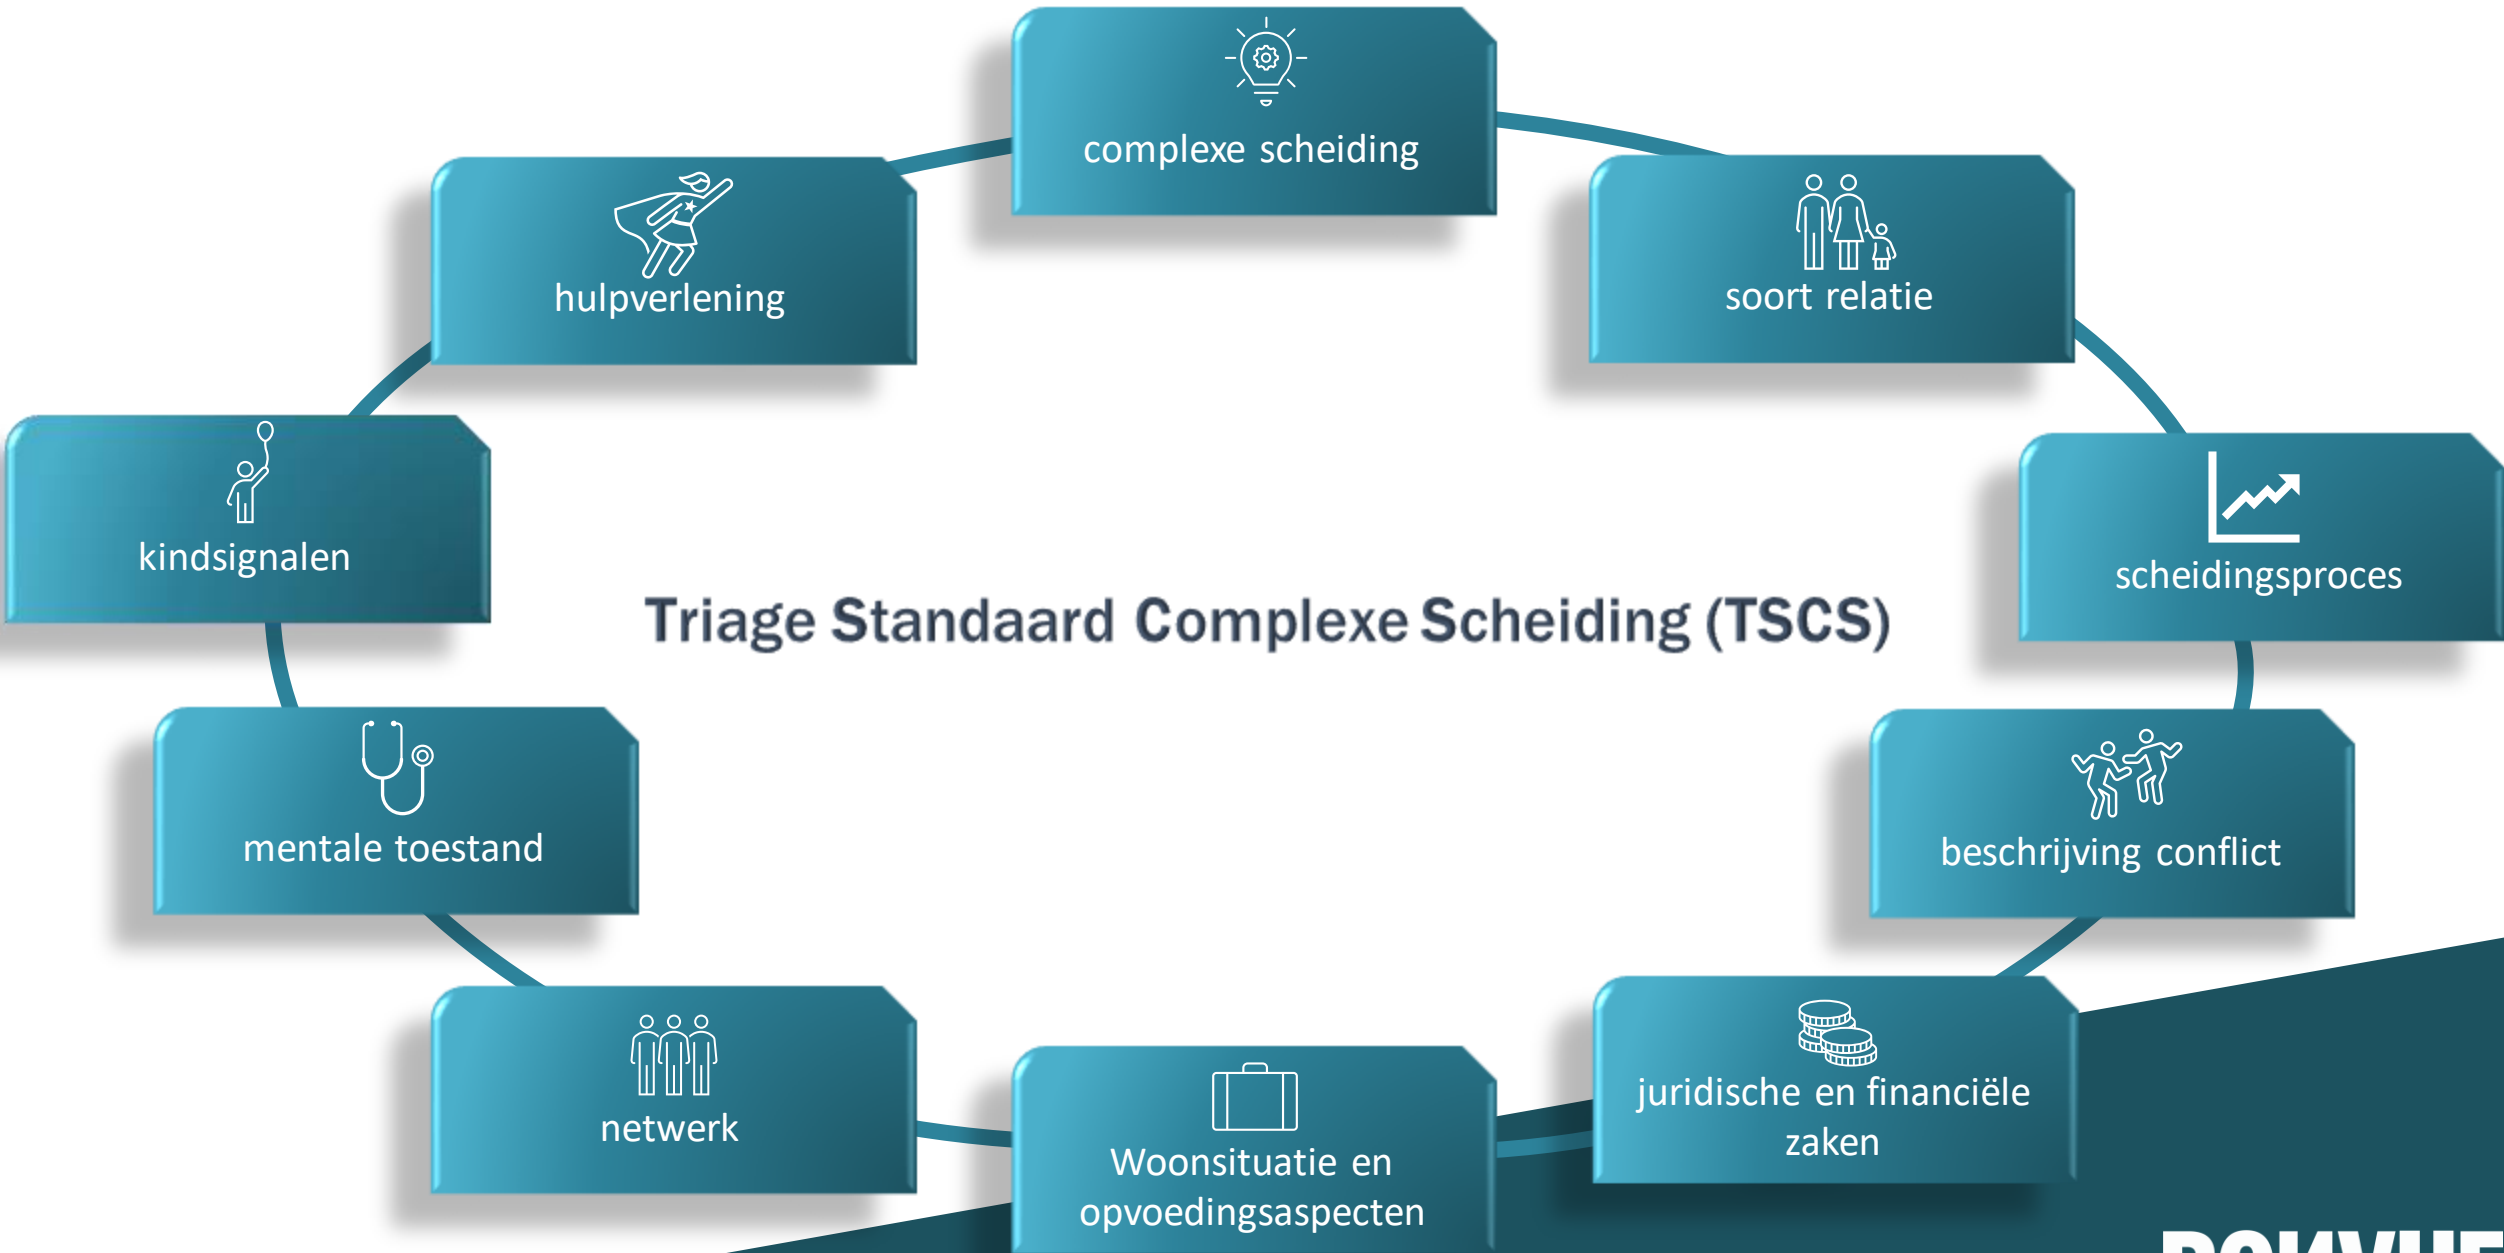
complexe scheiding

soort relatie

scheidingsproces

beschrijving conflict

juridische en financiële zaken

Woonsituatie en opvoedingsaspecten

netwerk

mentale toestand

kindsignalen

hulpverlening

Triage Standaard Complexe Scheiding (TSCS)

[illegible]